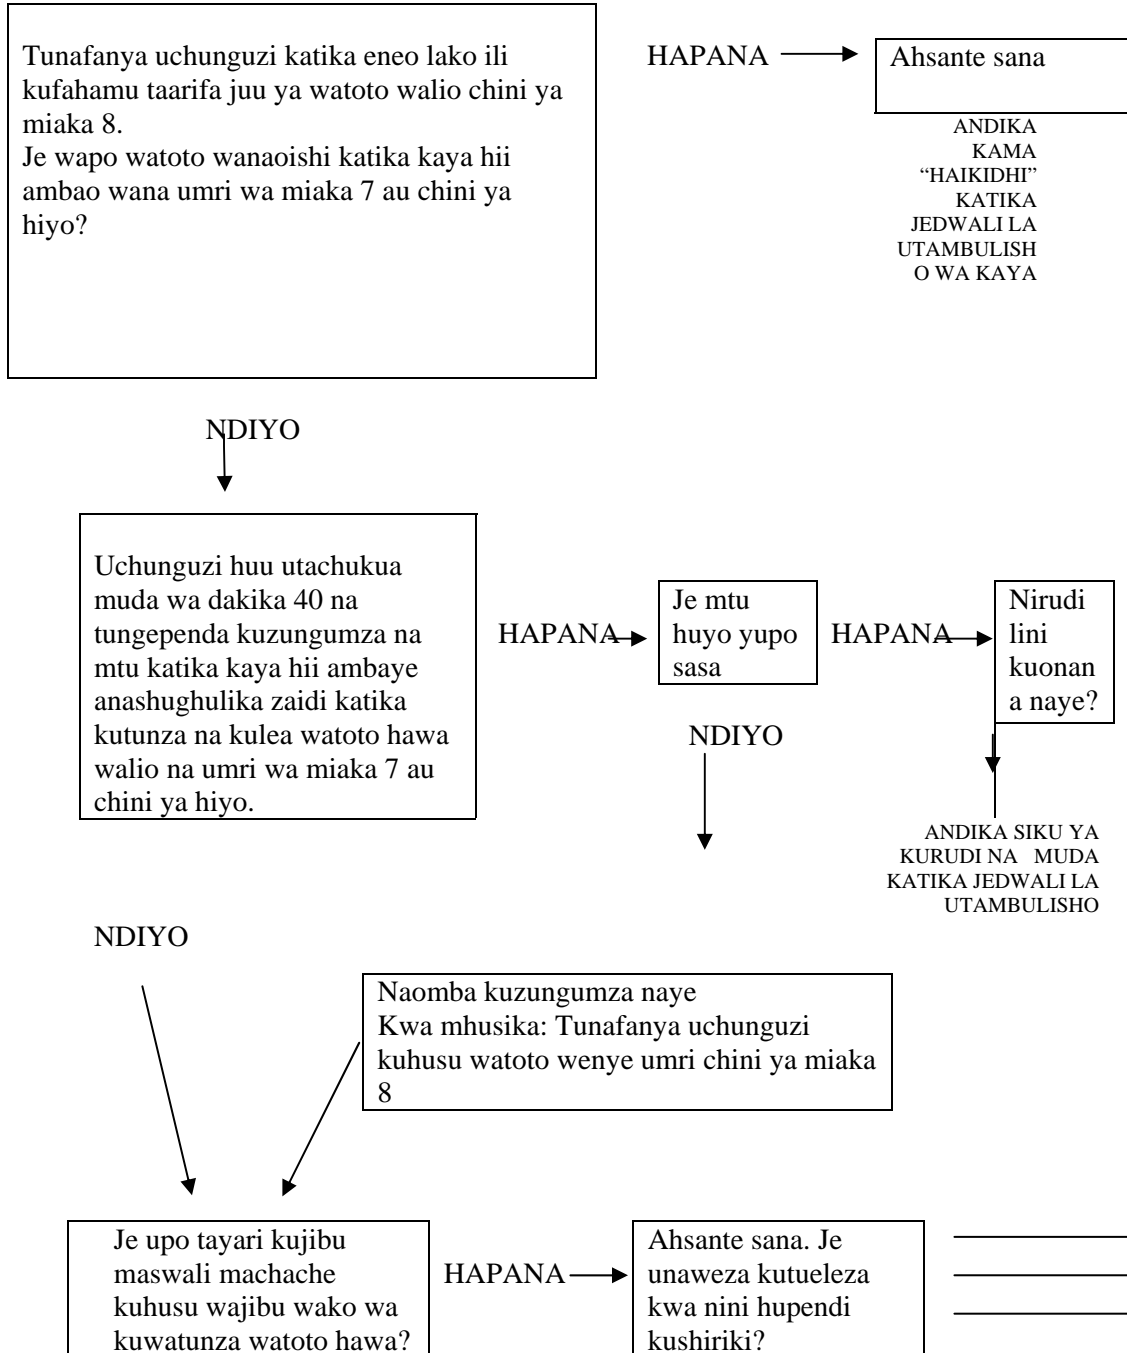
Tunafanya uchunguzi katika eneo lako ili kufahamu taarifa juu ya watoto walio chini ya miaka 8.
Je wapo watoto wanaoishi katika kaya hii ambao wana umri wa miaka 7 au chini ya hiyo?

HAPANA

Ahsante sana

ANDIKA KAMA "HAIKIDHI" KATIKA JEDWALI LA UTAMBULISHO WA KAYA

NDIYO

Uchunguzi huu utachukua muda wa dakika 40 na tungependa kuzungumza na mtu katika kaya hii ambaye anashughulika zaidi katika kutunza na kulea watoto hawa walio na umri wa miaka 7 au chini ya hiyo.

HAPANA

Je mtu huyo yupo sasa

HAPANA

Nirudi lini kuonana naye?

NDIYO

ANDIKA SIKU YA KURUDI NA MUDA KATIKA JEDWALI LA UTAMBULISHO

NDIYO

Naomba kuzungumza naye
Kwa mhusika: Tunafanya uchunguzi kuhusu watoto wenye umri chini ya miaka 8

Je upo tayari kujibu maswali machache kuhusu wajibu wako wa kuwatunza watoto hawa?

HAPANA

Ahsante sana. Je unaweza kutueleza kwa nini hupendi kushiriki?